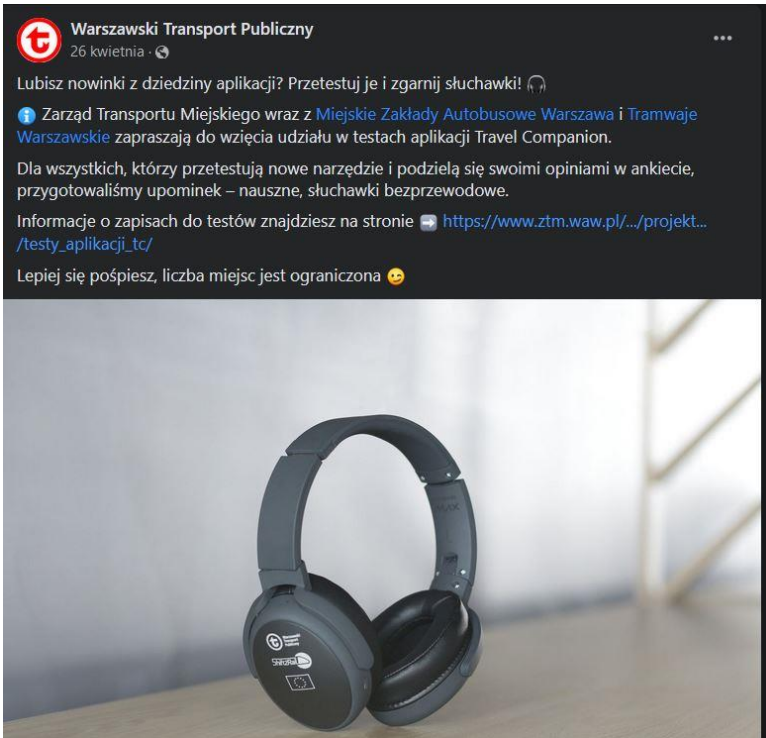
Warszawski Transport Publiczny
26 kwietnia ·

•••

Lubisz nowinki z dziedziny aplikacji? Przetestuj je i zgarnij słuchawki! 🎧

ℹ️ Zarząd Transportu Miejskiego wraz z Miejskie Zakłady Autobusowe Warszawa i Tramwaje Warszawskie zapraszają do wzięcia udziału w testach aplikacji Travel Companion.

Dla wszystkich, którzy przetestują nowe narzędzie i podzielą się swoimi opiniami w ankiecie, przygotowaliśmy upominek – nauszne, słuchawki bezprzewodowe.

Informacje o zapisach do testów znajdziesz na stronie ➡️ https://www.ztm.waw.pl/.../projekt... /testy_aplikacji_tc/

Lepiej się pośpiesz, liczba miejsc jest ograniczona 😉

Shift2Rail